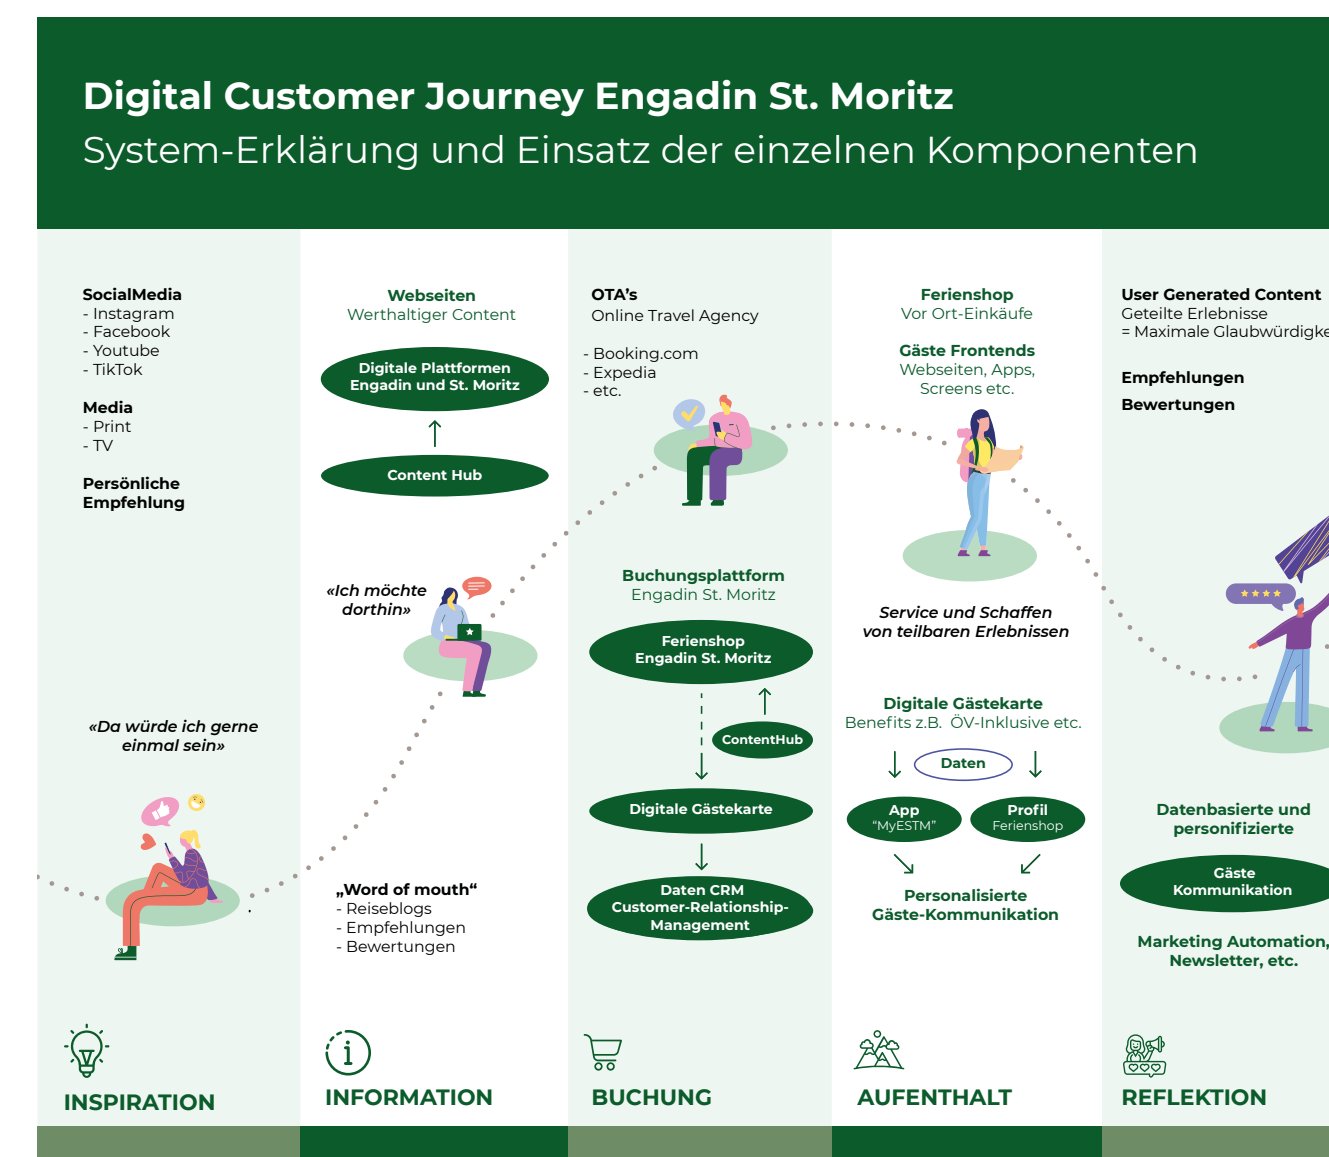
**Digital Customer Journey Engadin St. Moritz**
System-Erklärung und Einsatz der einzelnen Komponenten

**SocialMedia**
- Instagram
- Facebook
- Youtube
- TikTok

**Media**
- Print
- TV

**Persönliche Empfehlung**

«Da würde ich gerne einmal sein»

INSPIRATION

**Webseiten**
Werthaltiger Content

Digitale Plattformen Engadin und St. Moritz

Content Hub

«Ich möchte dorthin»

„Word of mouth"
- Reiseblogs
- Empfehlungen
- Bewertungen

INFORMATION

**OTA's**
Online Travel Agency

- Booking.com
- Expedia
- etc.

**Buchungsplattform**
Engadin St. Moritz

Ferienshop Engadin St. Moritz

ContentHub

Digitale Gästekarte

Daten CRM Customer-Relationship-Management

BUCHUNG

**Ferienshop**
Vor Ort-Einkäufe

**Gäste Frontends**
Webseiten, Apps, Screens etc.

Service und Schaffen von teilbaren Erlebnissen

**Digitale Gästekarte**
Benefits z.B. ÖV-Inklusive etc.

Daten

App "MyESTM"

Profil Ferienshop

Personalisierte Gäste-Kommunikation

AUFENTHALT

**User Generated Content**
Geteilte Erlebnisse
= Maximale Glaubwürdigke

**Empfehlungen**

**Bewertungen**

Datenbasierte und personifizierte

Gäste Kommunikation

Marketing Automation, Newsletter, etc.

REFLEKTION